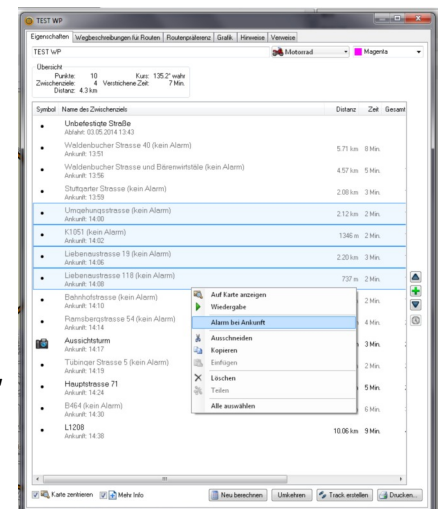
TEST WP

Eigenschaften | Wegbeschreibungen für Routen | Routenpräferenz | Grafik | Hinweise | Verweise

TEST WP

Motorrad

Magenta

Übersicht
Punkte: 10
Kurs: 135.2° wahr
Zwischenziele: 4
Verstrichene Zeit: 7 Min.
Distanz: 4.3 km

| Symbol | Name des Zwischenziels | Distanz | Zeit | Gesamt |
|---|---|---|---|---|
| • | Unbefestigte Straße Abfahrt: 03.05.2014 13:43 | | | |
| • | Waldenbucher Strasse 40 (kein Alarm) Ankunft: 13:51 | 5.71 km | 8 Min. | |
| • | Waldenbucher Strasse und Bärenwirtstäle (kein Alarm) Ankunft: 13:56 | 4.57 km | 5 Min. | |
| • | Stuttgarter Strasse (kein Alarm) Ankunft: 13:59 | 2.08 km | 3 Min. | |
| • | Umgehungsstrasse (kein Alarm) Ankunft: 14:00 | 2.12 km | 2 Min. | |
| • | K1051 (kein Alarm) Ankunft: 14:02 | 1346 m | 2 Min. | |
| • | Liebenaustrasse 19 (kein Alarm) Ankunft: 14:06 | 2.20 km | 3 Min. | |
| • | Liebenaustrasse 118 (kein Alarm) Ankunft: 14:08 | 737 m | 2 Min. | |
| • | Bahnhofstrasse (kein Alarm) Ankunft: 14:10 | | 2 Min. | |
| • | Ramsbergstrasse 54 (kein Alarm) Ankunft: 14:14 | | 4 Min. | |
| | Aussichtsturm Ankunft: 14:17 | | 3 Min. | |
| • | Tübinger Strasse 5 (kein Alarm) Ankunft: 14:19 | | 2 Min. | |
| • | Hauptstrasse 71 Ankunft: 14:24 | | 5 Min. | |
| • | B464 (kein Alarm) Ankunft: 14:30 | | 6 Min. | |
| • | L1208 Ankunft: 14:38 | 10.06 km | 9 Min. | |

Auf Karte anzeigen
Wiedergabe
Alarm bei Ankunft
Ausschneiden
Kopieren
Einfügen
Löschen
Teilen
Alle auswählen

Karte zentrieren
Mehr Info
Neu berechnen
Umkehren
Track erstellen
Drucken...